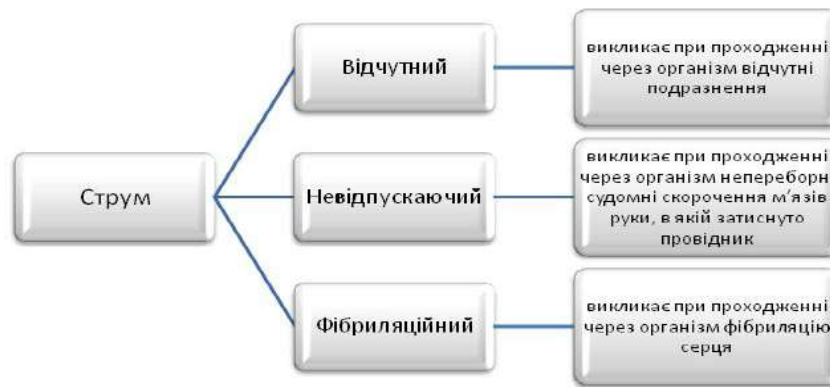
Струм

Відчутний

викликає при проходженні через організм відчутні подразнення

Невідпускаючий

викликає при проходженні через організм непереборн судомні скорочення м'язів руки, в якій затиснуто провідник

Фібриляційний

викликає при проходженні через організм фібриляцію серця